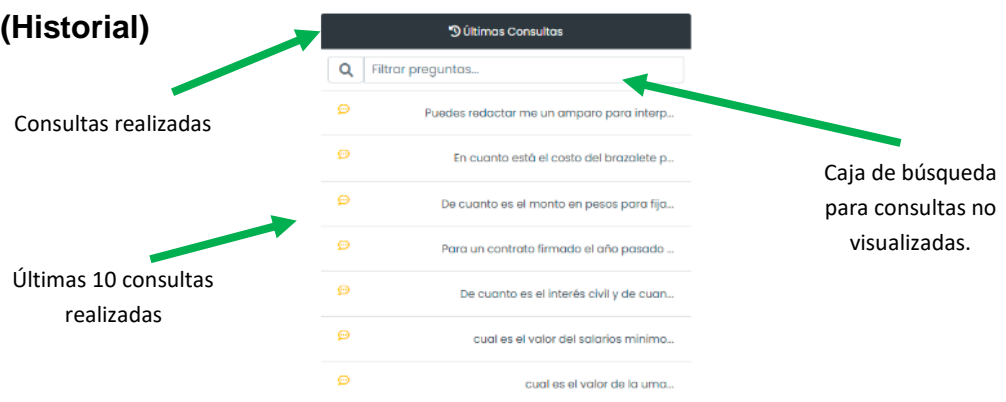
(Historial)

Últimas Consultas

Filtrar preguntas...

Consultas realizadas

Puedes redactar me un amparo para interp...

En cuanto está el costo del brazalete p...

De cuanto es el monto en pesos para fija...

Para un contrato firmado el año pasado ...

De cuanto es el interés civil y de cuan...

cual es el valor del salarios minimo...

cual es el valor de la uma...

Caja de búsqueda para consultas no visualizadas.

Últimas 10 consultas realizadas